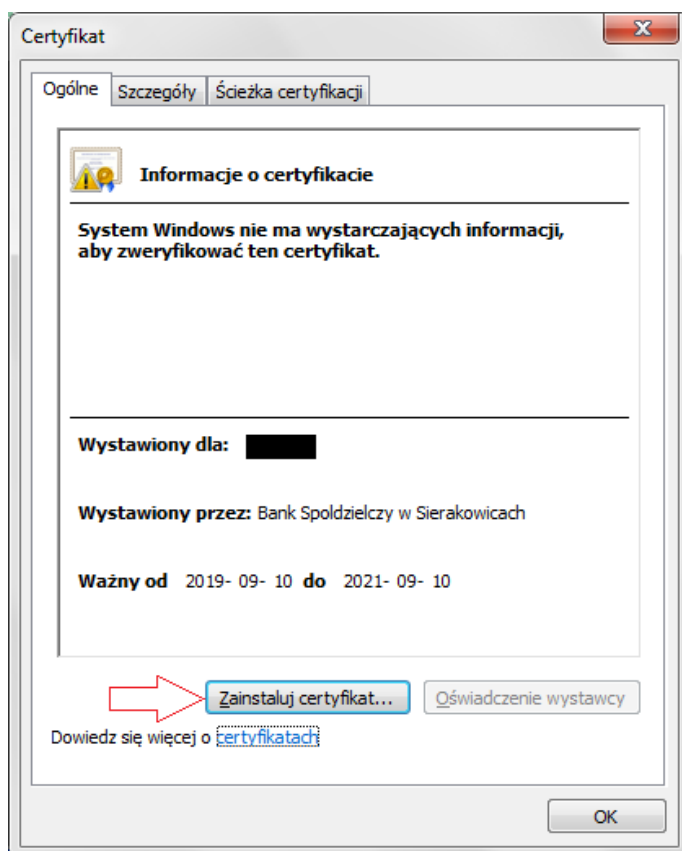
Certyfikat

Ogólne | Szczegóły | Ścieżka certyfikacji

Informacje o certyfikacie

System Windows nie ma wystarczających informacji, aby zweryfikować ten certyfikat.

Wystawiony dla: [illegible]

Wystawiony przez: Bank Spoldzielczy w Sierakowicach

Ważny od 2019- 09- 10 do 2021- 09- 10

Zainstaluj certyfikat...
Oświadczenie wystawcy

Dowiedz się więcej o certyfikatach

OK